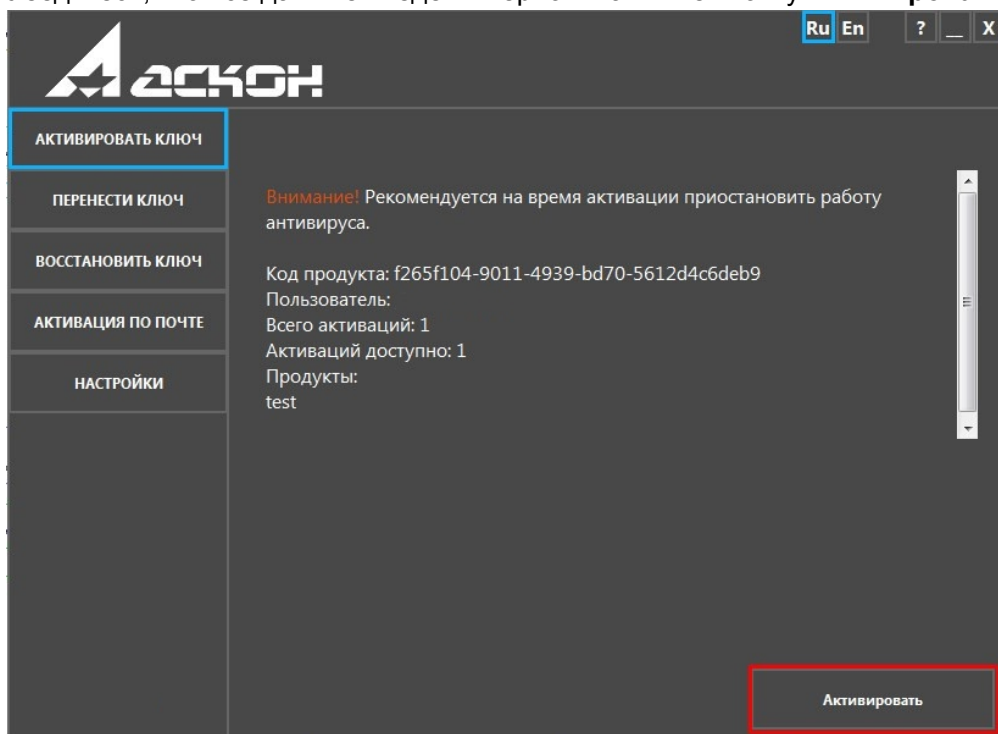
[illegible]

Ru En ? _ X

АСКОН

АКТИВИРОВАТЬ КЛЮЧ

ПЕРЕНЕСТИ КЛЮЧ

ВОССТАНОВИТЬ КЛЮЧ

АКТИВАЦИЯ ПО ПОЧТЕ

НАСТРОЙКИ

Внимание! Рекомендуется на время активации приостановить работу антивируса.

Код продукта: f265f104-9011-4939-bd70-5612d4c6deb9
Пользователь:
Всего активаций: 1
Активаций доступно: 1
Продукты:
test

Активировать